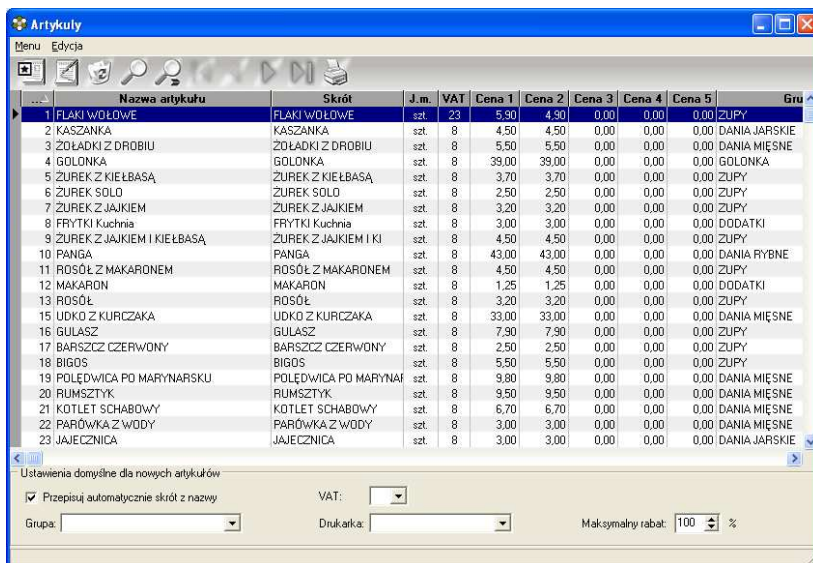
Artykuly

Menu Edycja

| ... | Nazwa artykułu | Skrót | J.m. | VAT | Cena 1 | Cena 2 | Cena 3 | Cena 4 | Cena 5 | Gru |
|---|---|---|---|---|---|---|---|---|---|---|
| 1 | FLAKI WOŁOWE | FLAKI WOŁOWE | szt. | 23 | 5,90 | 4,90 | 0,00 | 0,00 | 0,00 | ZUPY |
| 2 | KASZANKA | KASZANKA | szt. | 8 | 4,50 | 4,50 | 0,00 | 0,00 | 0,00 | DANIA JARSKIE |
| 3 | ŻOŁADKI Z DROBIU | ŻOŁADKI Z DROBIU | szt. | 8 | 5,50 | 5,50 | 0,00 | 0,00 | 0,00 | DANIA MIĘSNE |
| 4 | GOLONKA | GOLONKA | szt. | 8 | 39,00 | 39,00 | 0,00 | 0,00 | 0,00 | GOLONKA |
| 5 | ŻUREK Z KIEŁBASĄ | ŻUREK Z KIEŁBASĄ | szt. | 8 | 3,70 | 3,70 | 0,00 | 0,00 | 0,00 | ZUPY |
| 6 | ŻUREK SOLO | ŻUREK SOLO | szt. | 8 | 2,50 | 2,50 | 0,00 | 0,00 | 0,00 | ZUPY |
| 7 | ŻUREK Z JAJKIEM | ŻUREK Z JAJKIEM | szt. | 8 | 3,20 | 3,20 | 0,00 | 0,00 | 0,00 | ZUPY |
| 8 | FRYTKI Kuchnia | FRYTKI Kuchnia | szt. | 8 | 3,00 | 3,00 | 0,00 | 0,00 | 0,00 | DODATKI |
| 9 | ŻUREK Z JAJKIEM I KIEŁBASĄ | ŻUREK Z JAJKIEM I KI | szt. | 8 | 4,50 | 4,50 | 0,00 | 0,00 | 0,00 | ZUPY |
| 10 | PANGA | PANGA | szt. | 8 | 43,00 | 43,00 | 0,00 | 0,00 | 0,00 | DANIA RYBNE |
| 11 | ROSÓŁ Z MAKARONEM | ROSÓŁ Z MAKARONEM | szt. | 8 | 4,50 | 4,50 | 0,00 | 0,00 | 0,00 | ZUPY |
| 12 | MAKARON | MAKARON | szt. | 8 | 1,25 | 1,25 | 0,00 | 0,00 | 0,00 | DODATKI |
| 13 | ROSÓŁ | ROSÓŁ | szt. | 8 | 3,20 | 3,20 | 0,00 | 0,00 | 0,00 | ZUPY |
| 15 | UDKO Z KURCZAKA | UDKO Z KURCZAKA | szt. | 8 | 33,00 | 33,00 | 0,00 | 0,00 | 0,00 | DANIA MIĘSNE |
| 16 | GULASZ | GULASZ | szt. | 8 | 7,90 | 7,90 | 0,00 | 0,00 | 0,00 | ZUPY |
| 17 | BARSZCZ CZERWONY | BARSZCZ CZERWONY | szt. | 8 | 2,50 | 2,50 | 0,00 | 0,00 | 0,00 | ZUPY |
| 18 | BIGOS | BIGOS | szt. | 8 | 5,50 | 5,50 | 0,00 | 0,00 | 0,00 | ZUPY |
| 19 | POLĘDWICA PO MARYNARSKU | POLĘDWICA PO MARYNAI | szt. | 8 | 9,80 | 9,80 | 0,00 | 0,00 | 0,00 | DANIA MIĘSNE |
| 20 | RUMSZTYK | RUMSZTYK | szt. | 8 | 9,50 | 9,50 | 0,00 | 0,00 | 0,00 | DANIA MIĘSNE |
| 21 | KOTLET SCHABOWY | KOTLET SCHABOWY | szt. | 8 | 6,70 | 6,70 | 0,00 | 0,00 | 0,00 | DANIA MIĘSNE |
| 22 | PARÓWKA Z WODY | PARÓWKA Z WODY | szt. | 8 | 3,00 | 3,00 | 0,00 | 0,00 | 0,00 | DANIA MIĘSNE |
| 23 | JAJECZNICA | JAJECZNICA | szt. | 8 | 3,00 | 3,00 | 0,00 | 0,00 | 0,00 | DANIA JARSKIE |

Ustawienia domyślne dla nowych artykułów

Przepisuj automatycznie skrót z nazwy

VAT:

Grupa:

Drukarka:

Maksymalny rabat: 100 %